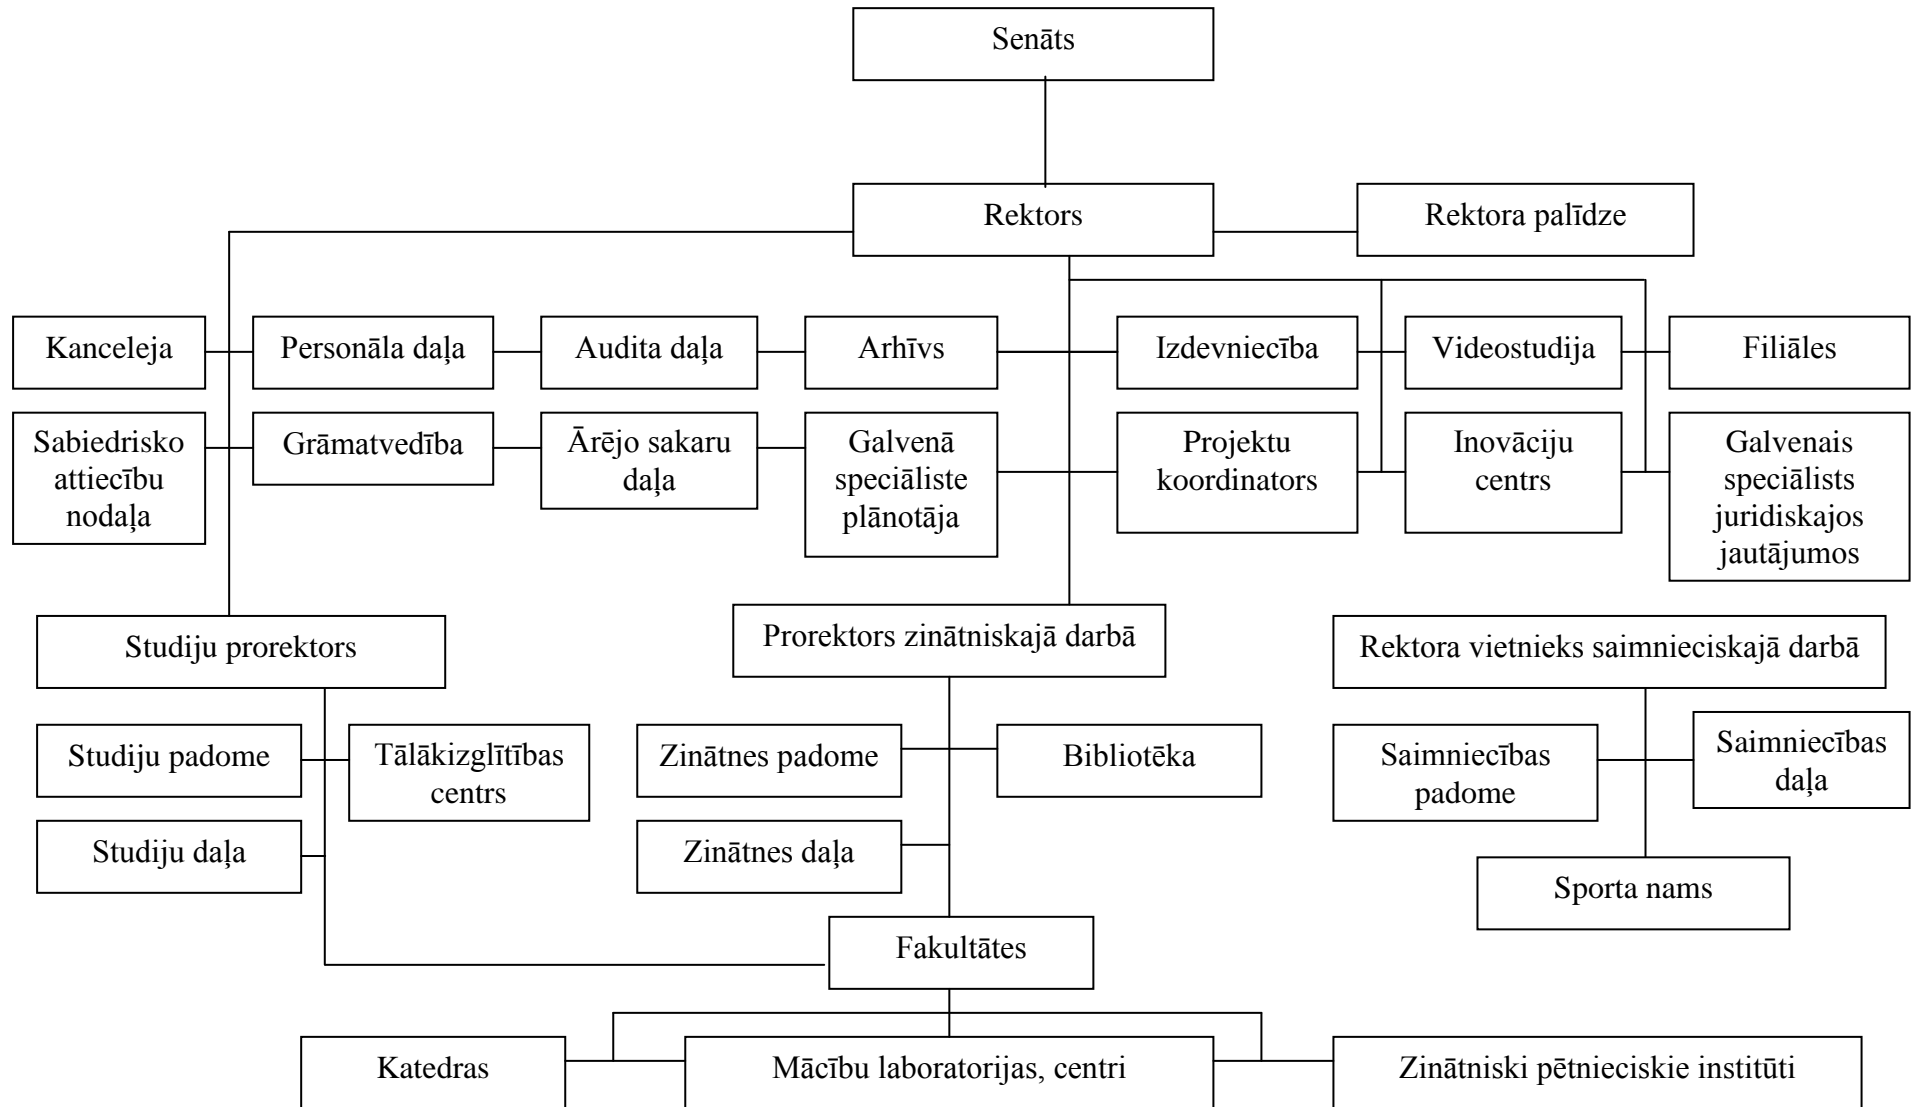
Senāts

Rektors

Rektora palīdze

Kanceleja

Personāla daļa

Audita daļa

Arhīvs

Izdevniecība

Videostudija

Filiāles

Sabiedrisko attiecību nodaļa

Grāmatvedība

Ārējo sakaru daļa

Galvenā speciāliste plānotāja

Projektu koordinators

Inovāciju centrs

Galvenais speciālists juridiskajos jautājumos

Studiju prorektors

Prorektors zinātniskajā darbā

Rektora vietnieks saimnieciskajā darbā

Studiju padome

Tālākizglītības centrs

Zinātnes padome

Bibliotēka

Saimniecības padome

Saimniecības daļa

Studiju daļa

Zinātnes daļa

Sporta nams

Fakultātes

Katedras

Mācību laboratorijas, centri

Zinātniski pētnieciskie institūti